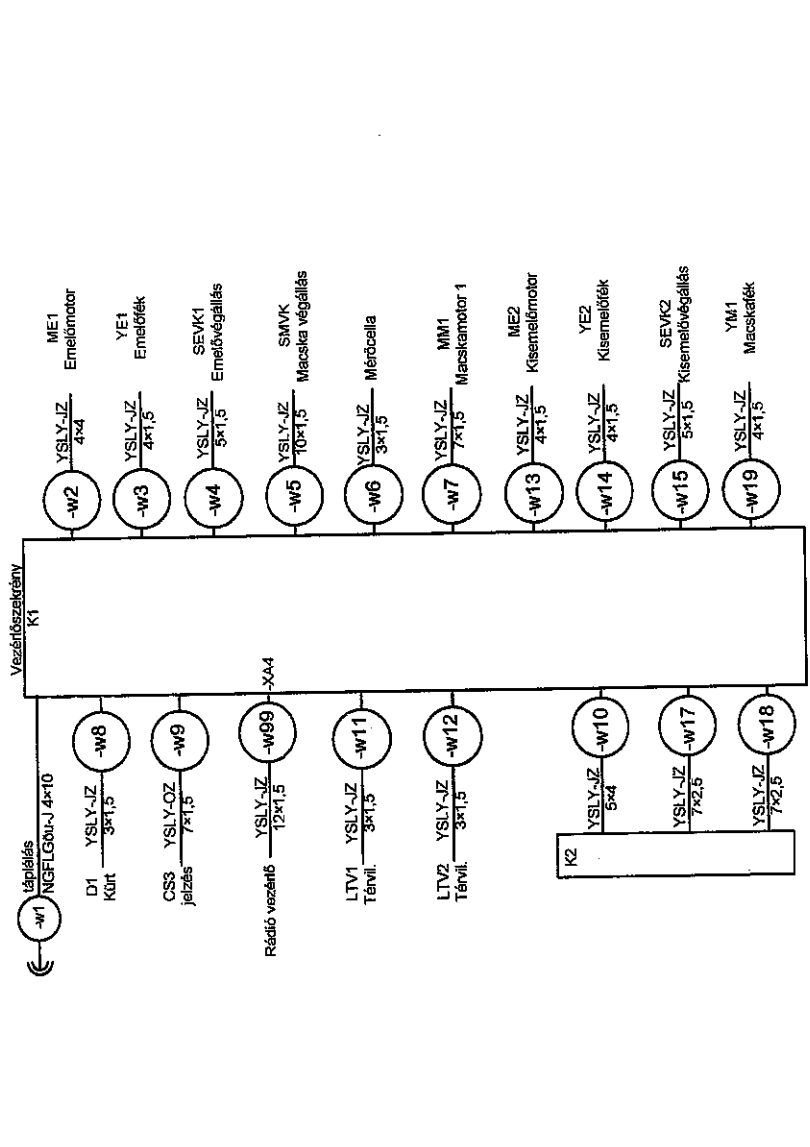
Vezérlőszekrény
K1

-w1
táplálás
NGFLGöu-J 4×10

-w2
YSLY-JZ
4×4
ME1
Emelőmotor

-w3
YSLY-JZ
4×1,5
YE1
Emelőfék

-w4
YSLY-JZ
5×1,5
SEVK1
Emelővégállás

-w5
YSLY-JZ
10×1,5
SMVK
Macska végállás

-w6
YSLY-JZ
3×1,5
Mérőcella

-w7
YSLY-JZ
7×1,5
MM1
Macskamotor 1

-w13
YSLY-JZ
4×1,5
ME2
Kisemelőmotor

-w14
YSLY-JZ
4×1,5
YE2
Kisemelőfék

-w15
YSLY-JZ
5×1,5
SEVK2
Kisemelővégállás

-w19
YSLY-JZ
4×1,5
YM1
Macskafék

-w8
YSLY-JZ
3×1,5
D1
Kürt

-w9
YSLY-OZ
7×1,5
CS3
jelzés

-w99
-XA4
YSLY-JZ
12×1,5
Rádió vezérlő

-w11
YSLY-JZ
3×1,5
LTV1
Távvil.

-w12
YSLY-JZ
3×1,5
LTV2
Távvil.

K2

-w10
YSLY-JZ
5×4

-w17
YSLY-JZ
7×2,5

-w18
YSLY-JZ
7×2,5